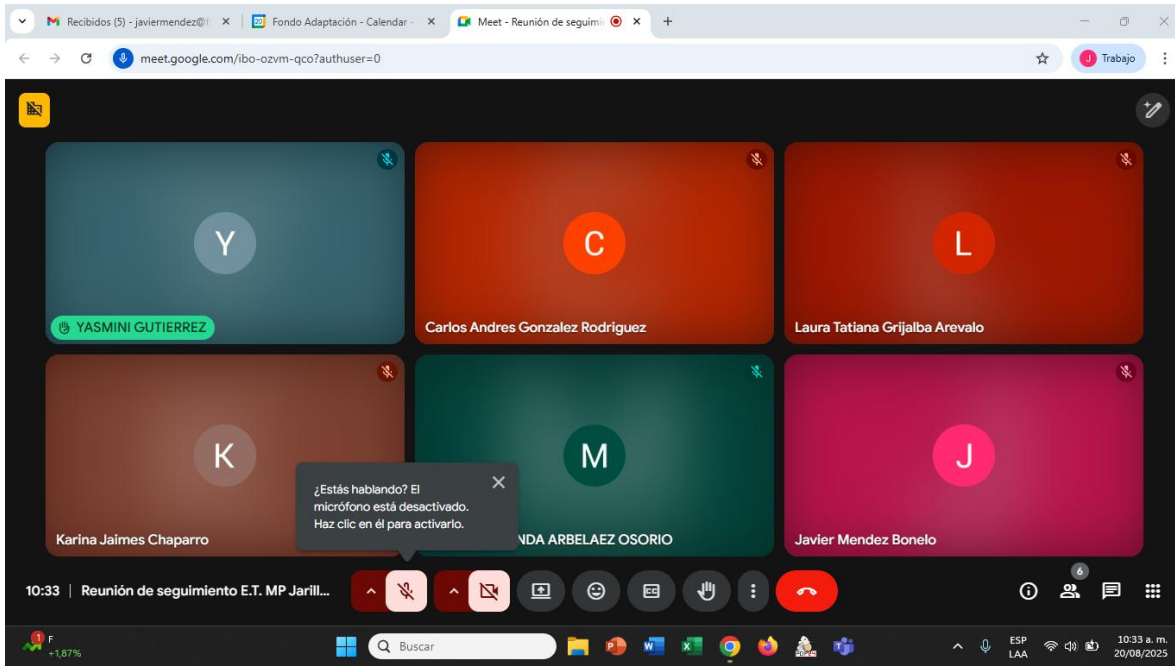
Recibidos (5) - javiermendez@f
Fondo Adaptación - Calendar -
Meet - Reunión de seguimi
meet.google.com/ibo-ozvm-qco?authuser=0
Trabajo

Y
YASMINI GUTIERREZ
C
Carlos Andres Gonzalez Rodriguez
L
Laura Tatiana Grijalba Arevalo
K
Karina Jaimes Chaparro
M
NDA ARBELAEZ OSORIO
J
Javier Mendez Bonelo

¿Estás hablando? El micrófono está desactivado. Haz clic en él para activarlo.

10:33 | Reunión de seguimiento E.T. MP Jarill...
6

F
+1,87%
Buscar
ESP
LAA
10:33 a. m.
20/08/2025